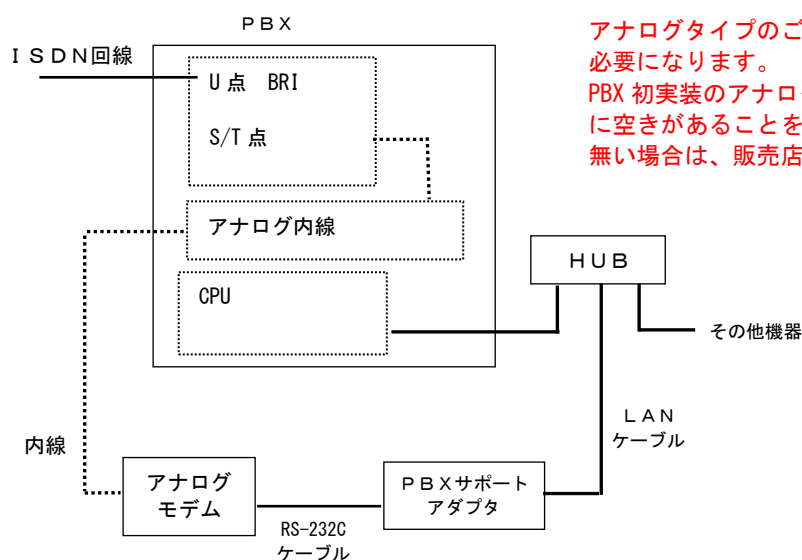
ＰＢＸ

ＩＳＤＮ回線

U 点　BRI

S/T 点

アナログ内線

CPU

ＨＵＢ

その他機器

ＬＡＮ
ケーブル

内線

アナログ
モデム

ＰＢＸサポート
アダプタ

RS-232C
ケーブル

アナログタイプのご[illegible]
必要になります。
PBX 初実装のアナロ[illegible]
に空きがあることを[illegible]
無い場合は、販売店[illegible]